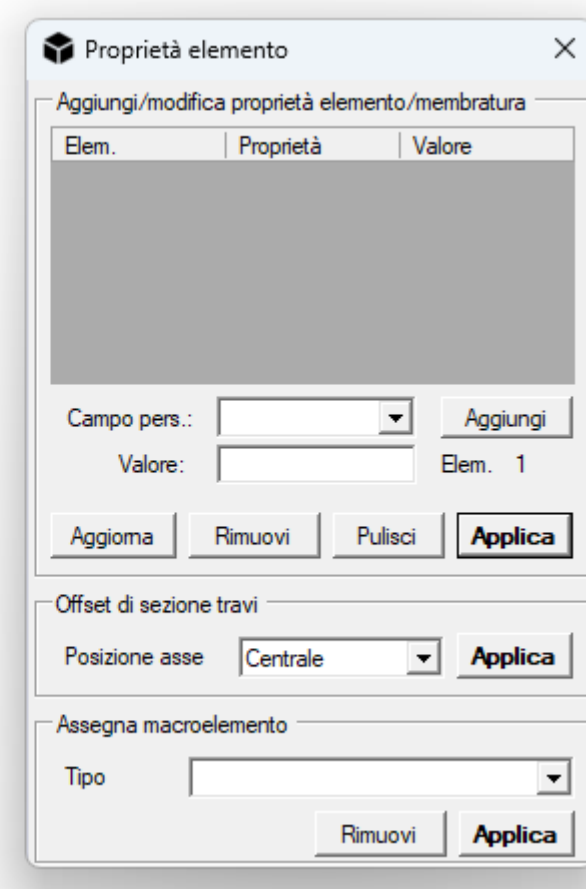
Proprietà elemento

Aggiungi/modifica proprietà elemento/membratura

| Elem. | Proprietà | Valore |
|---|---|---|

Campo pers.:

Aggiungi

Valore:

Elem. 1

Aggiorna

Rimuovi

Pulisci

Applica

Offset di sezione travi

Posizione asse

Centrale

Applica

Assegna macroelemento

Tipo

Rimuovi

Applica